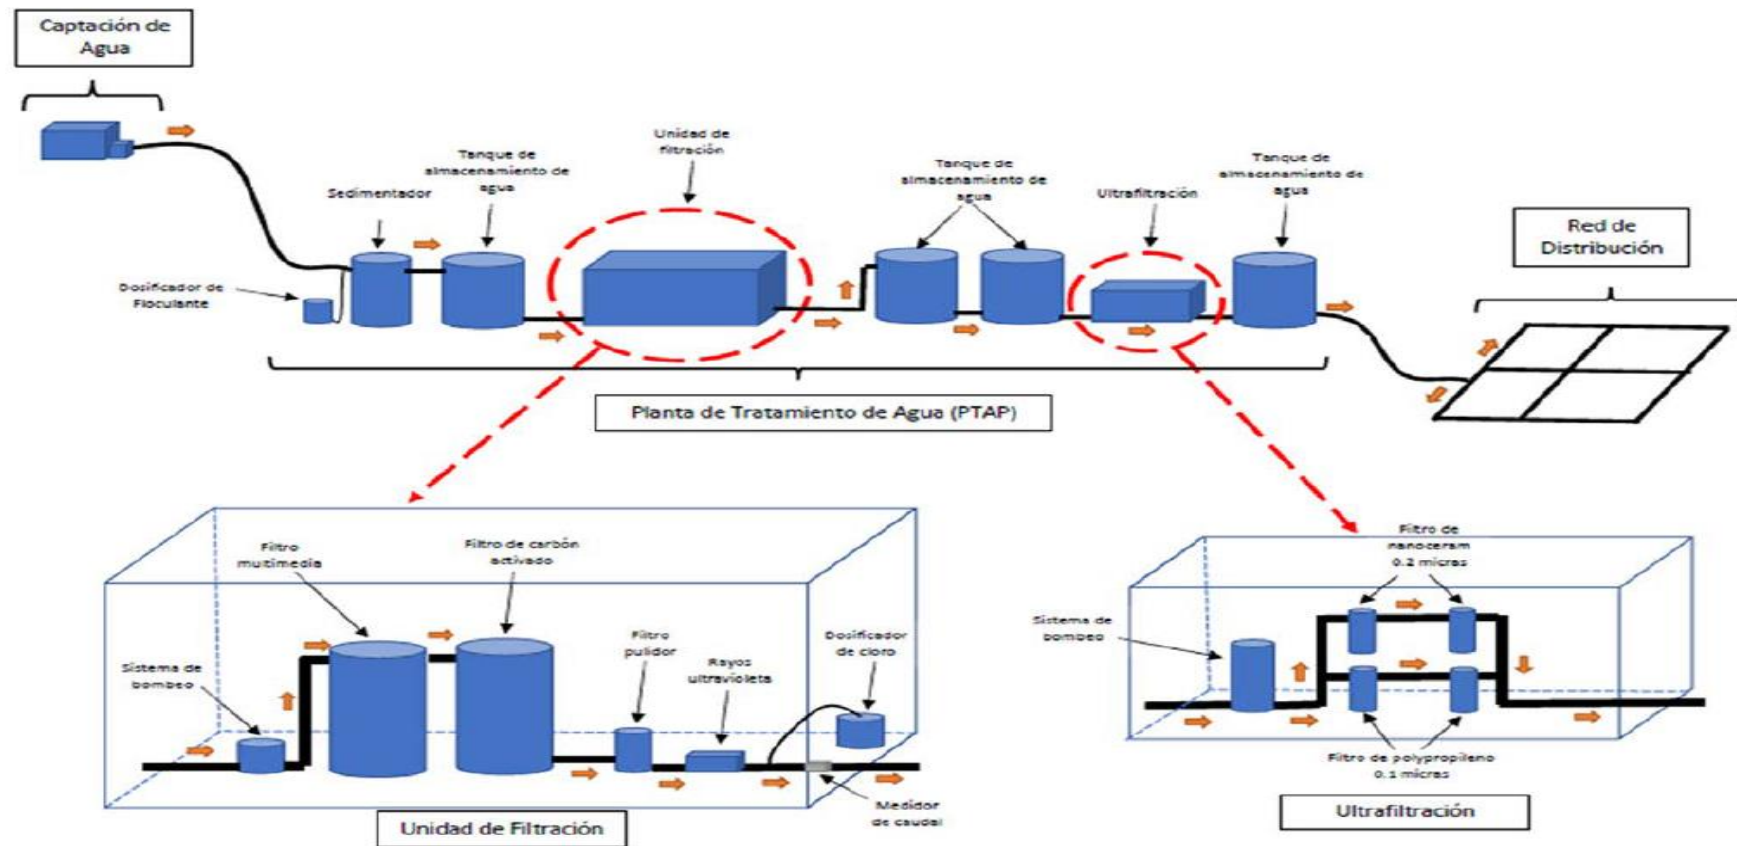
Captación de Agua

Dosificador de Floculante

Sedimentador

Tanque de almacenamiento de agua

Unidad de filtración

Tanque de almacenamiento de agua

Ultrafiltración

Tanque de almacenamiento de agua

Red de Distribución

Planta de Tratamiento de Agua (PTAP)

Sistema de bombeo

Filtro multimedia

Filtro de carbón activado

Filtro pulidor

Rayos ultravioleta

Dosificador de cloro

Medidor de caudal

Unidad de Filtración

Sistema de bombeo

Filtro de nanoceram 0.2 micras

Filtro de polypropileno 0.1 micras

Ultrafiltración